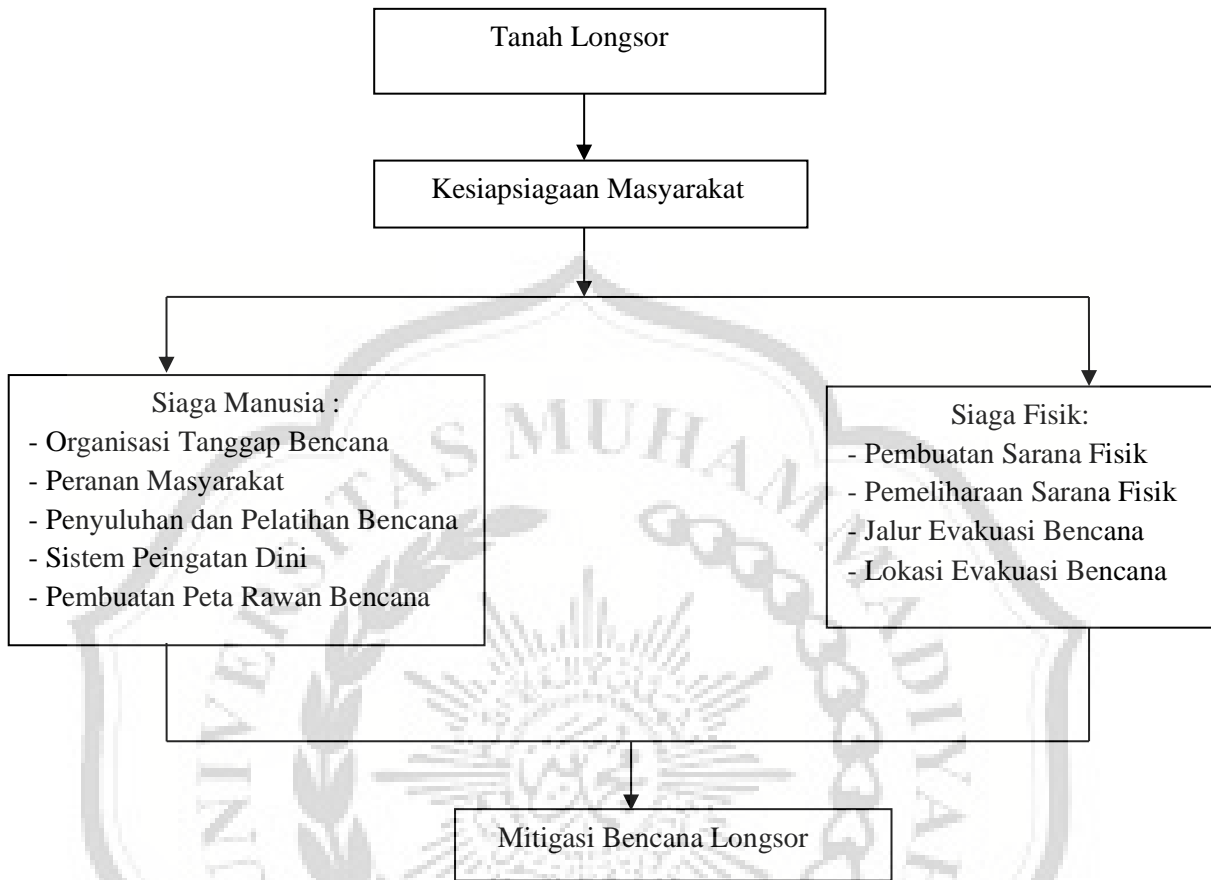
Tanah Longsor

Kesiapsiagaan Masyarakat

Siaga Manusia :
- Organisasi Tanggap Bencana
- Peranan Masyarakat
- Penyuluhan dan Pelatihan Bencana
- Sistem Peingatan Dini
- Pembuatan Peta Rawan Bencana

Siaga Fisik:
- Pembuatan Sarana Fisik
- Pemeliharaan Sarana Fisik
- Jalur Evakuasi Bencana
- Lokasi Evakuasi Bencana

Mitigasi Bencana Longsor

UNIVERSITAS MUHAMMADIYAH